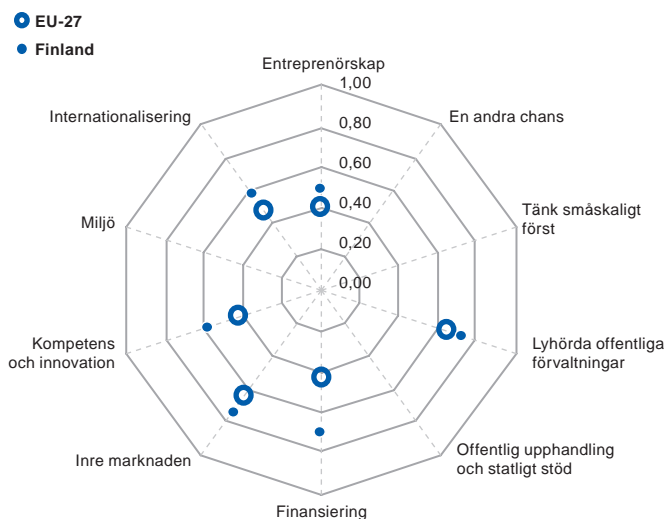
EU-27
Finland

Entreprenörskap
1,00
0,80
0,60
0,40
0,20
0,00
En andra chans
Tänk småskaligt först
Lyhörda offentliga förvaltningar
Offentlig upphandling och statligt stöd
Finansiering
Inre marknaden
Kompetens och innovation
Miljö
Internationalisering